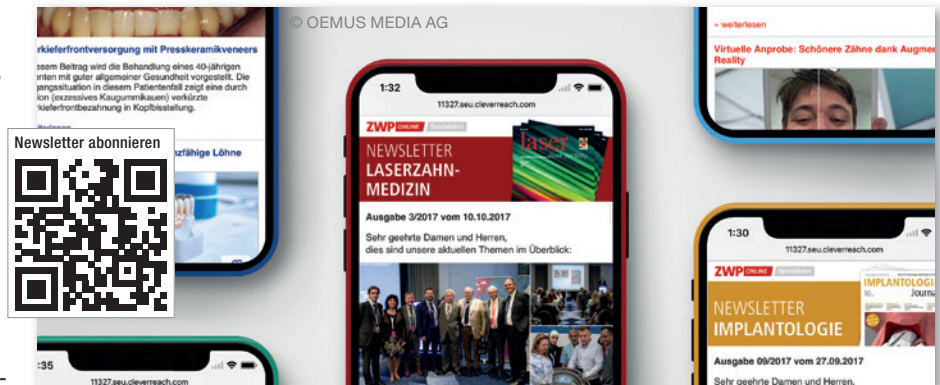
rkieferfrontversorgung mit Presskeramikveneers

sem Beitrag wird die Behandlung eines 40-jährigen nten mit guter allgemeiner Gesundheit vorgestellt. Die gangssituation in diesem Patientenfall zeigt eine durch ion (exzessives Kaugummikauen) verkürzte kieferfrontbezahnung in Kopfbisstellung.

Newsletter abonnieren

zfähige Löhne

© OEMUS MEDIA AG

1:32

11327.seu.cleverreach.com

ZWP ONLINE

NEWSLETTER LASERZAHNMEDIZIN

laser

Ausgabe 3/2017 vom 10.10.2017

Sehr geehrte Damen und Herren, dies sind unsere aktuellen Themen im Überblick:

» weiterlesen

Virtuelle Anprobe: Schönere Zähne dank Augme Reality

1:30

11327.seu.cleverreach.com

ZWP ONLINE

NEWSLETTER IMPLANTOLOGIE

IMPLANTOLOGIE Journal

Ausgabe 09/2017 vom 27.09.2017

Sehr geehrte Damen und Herren,

:35

11327.seu.cleverreach.com